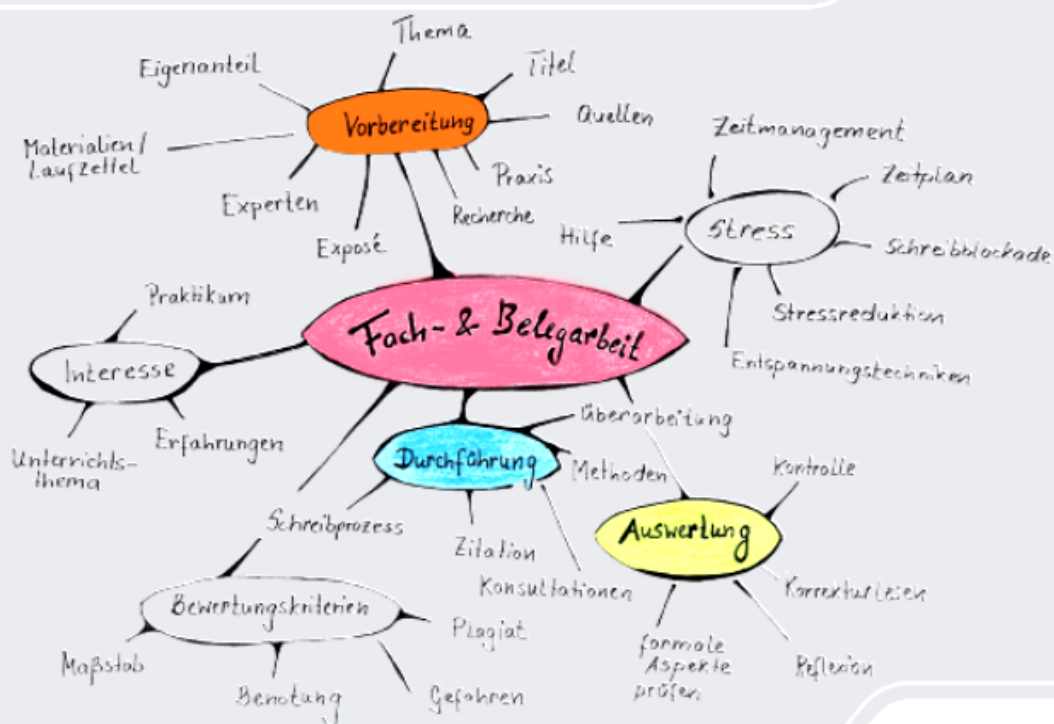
Fach- & Belegarbeit

Vorbereitung
Thema
Titel
Quellen
Praxis
Recherche
Exposé
Experten
Materialien / Laufzettel
Eigenanteil

Stress
Zeitmanagement
Zeitplan
Schreibblockade
Stressreduktion
Entspannungstechniken
Hilfe

Interesse
Praktikum
Erfahrungen
Unterrichtsthema

Durchführung
Überarbeitung
Methoden
Konsultationen
Zitation
Schreibprozess

Auswertung
Kontrolle
Korrekturlesen
Reflexion
formale Aspekte prüfen

Bewertungskriterien
Plagiat
Gefahren
Benotung
Maßstab